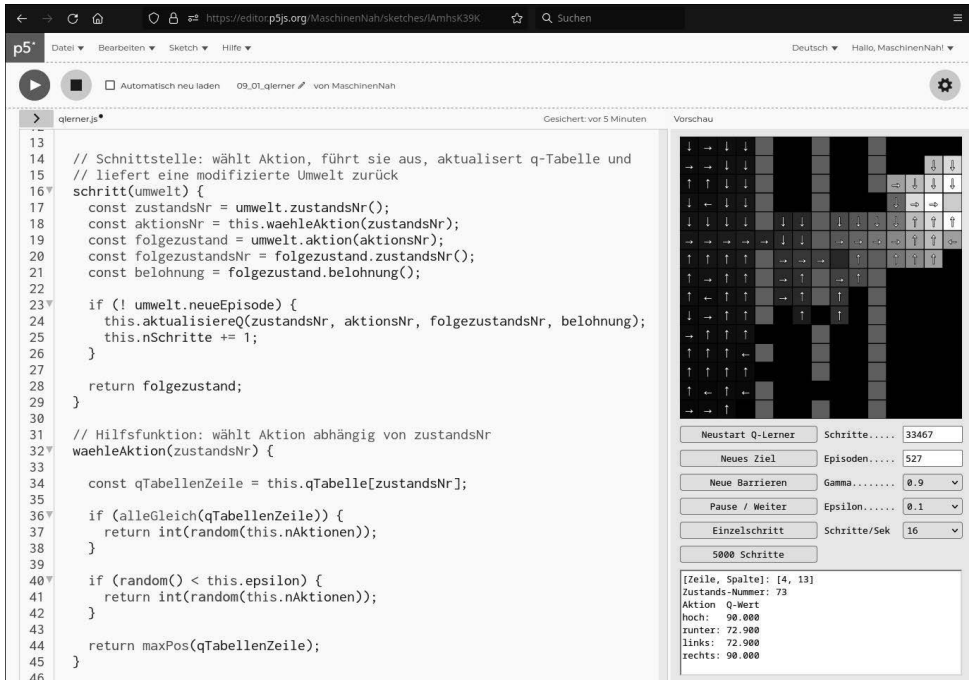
https://editor.p5js.org/MaschinenNah/sketches/lAmhsK39K Suchen

p5* Datei ▾ Bearbeiten ▾ Sketch ▾ Hilfe ▾ Deutsch ▾ Hallo, MaschinenNah! ▾

Automatisch neu laden 09_01_qlerner von MaschinenNah

qlerner.js• Gesichert: vor 5 Minuten Vorschau

```
13
14   // Schnittstelle: wählt Aktion, führt sie aus, aktualisert q-Tabelle und
15   // liefert eine modifizierte Umwelt zurück
16   schritt(umwelt) {
17     const zustandsNr = umwelt.zustandsNr();
18     const aktionsNr = this.waehleAktion(zustandsNr);
19     const folgezustand = umwelt.aktion(aktionsNr);
20     const folgezustandsNr = folgezustand.zustandsNr();
21     const belohnung = folgezustand.belohnung();
22
23     if (! umwelt.neueEpisode) {
24       this.aktualisiereQ(zustandsNr, aktionsNr, folgezustandsNr, belohnung);
25       this.nSchritte += 1;
26     }
27
28     return folgezustand;
29   }
30
31   // Hilfsfunktion: wählt Aktion abhängig von zustandsNr
32   waehleAktion(zustandsNr) {
33
34     const qTabellenZeile = this.qTabelle[zustandsNr];
35
36     if (alleGleich(qTabellenZeile)) {
37       return int(random(this.nAktionen));
38     }
39
40     if (random() < this.epsilon) {
41       return int(random(this.nAktionen));
42     }
43
44     return maxPos(qTabellenZeile);
45   }
46
```

Neustart Q-Lerner Schritte..... 33467
Neues Ziel Episoden..... 527
Neue Barrieren Gamma....... 0.9
Pause / Weiter Epsilon...... 0.1
Einzelschritt Schritte/Sek 16
5000 Schritte

[Zeile, Spalte]: [4, 13]
Zustands-Nummer: 73
Aktion Q-Wert
hoch: 90.000
runter: 72.900
links: 72.900
rechts: 90.000